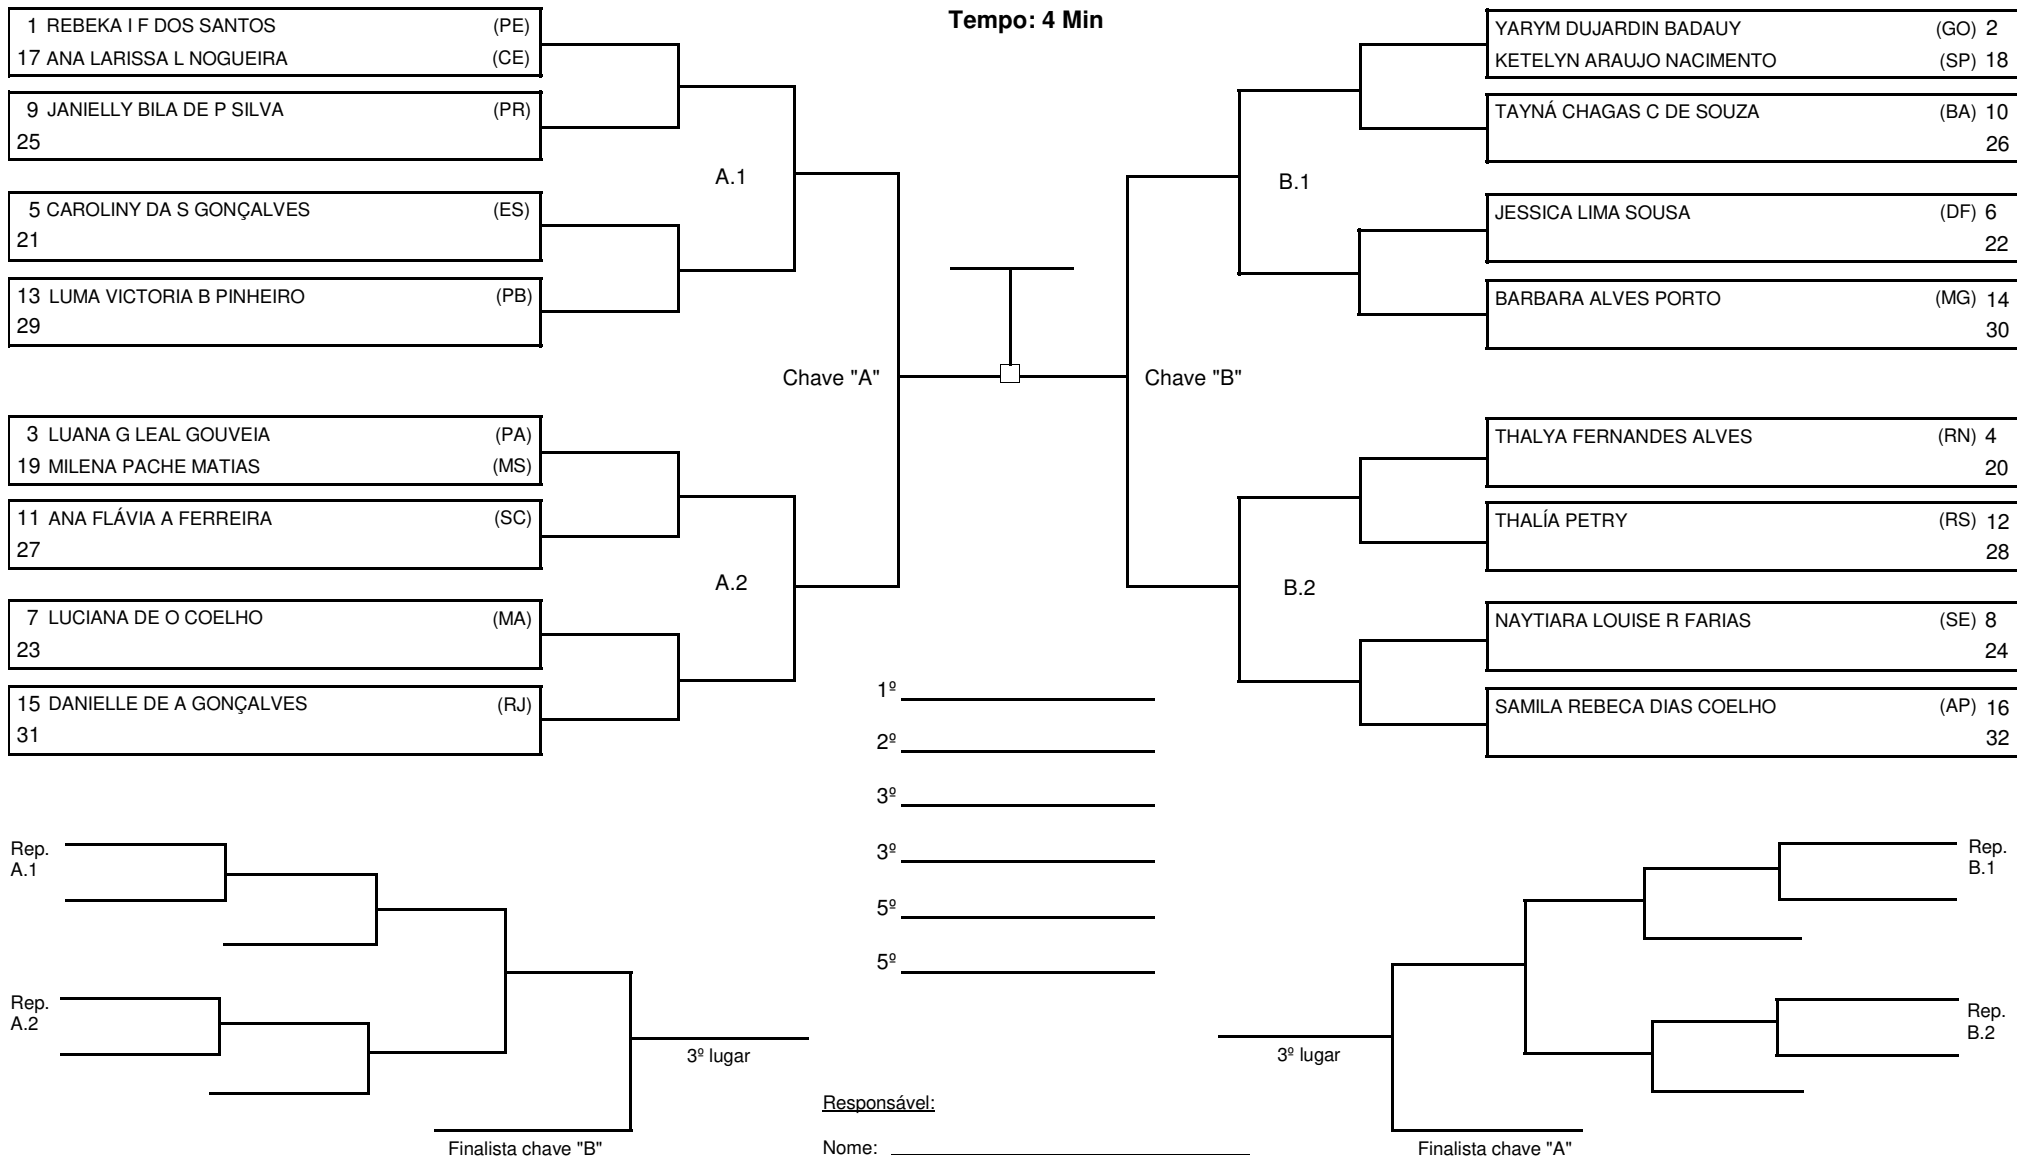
Tempo: 4 Min

1 REBEKA I F DOS SANTOS (PE)
17 ANA LARISSA L NOGUEIRA (CE)
9 JANIELLY BILA DE P SILVA (PR)
25
5 CAROLINY DA S GONÇALVES (ES)
21
13 LUMA VICTORIA B PINHEIRO (PB)
29

A.1

Chave "A"

3 LUANA G LEAL GOUVEIA (PA)
19 MILENA PACHE MATIAS (MS)
11 ANA FLÁVIA A FERREIRA (SC)
27
7 LUCIANA DE O COELHO (MA)
23
15 DANIELLE DE A GONÇALVES (RJ)
31

A.2

YARYM DUJARDIN BADAUY (GO) 2
KETELYN ARAUJO NACIMENTO (SP) 18
TAYNÁ CHAGAS C DE SOUZA (BA) 10
26
JESSICA LIMA SOUSA (DF) 6
22
BARBARA ALVES PORTO (MG) 14
30

B.1

Chave "B"

THALYA FERNANDES ALVES (RN) 4
20
THALÍA PETRY (RS) 12
28
NAYTIARA LOUISE R FARIAS (SE) 8
24
SAMILA REBECA DIAS COELHO (AP) 16
32

B.2

1º
2º
3º
3º
5º
5º

Rep.
A.1

Rep.
A.2

3º lugar

Finalista chave "B"

Responsável:

Nome:

Rep.
B.1

Rep.
B.2

3º lugar

Finalista chave "A"